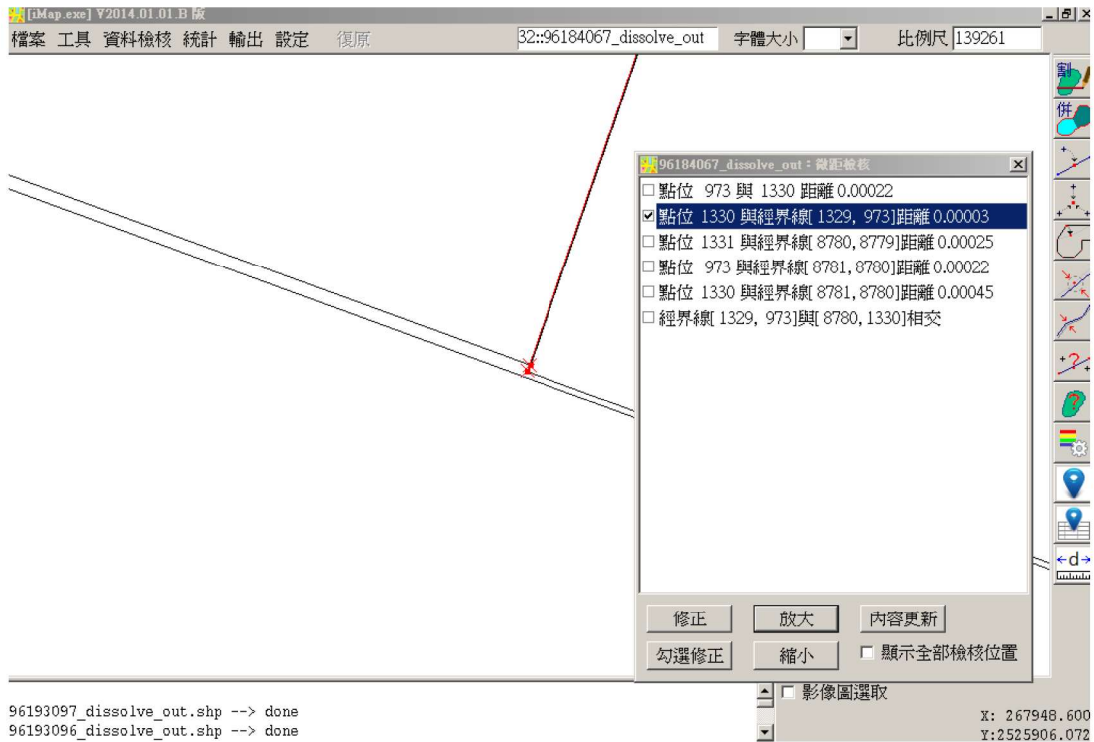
[iMap.exe] V2014.01.01.B 版

檔案 工具 資料檢核 統計 輸出 設定 復原 32::96184067_dissolve_out 字體大小 比例尺 139261

96184067_dissolve_out：微距檢核

☐ 點位 973 與 1330 距離 0.00022
☑ 點位 1330 與經界線[ 1329, 973]距離 0.00003
☐ 點位 1331 與經界線[ 8780, 8779]距離 0.00025
☐ 點位 973 與經界線[ 8781, 8780]距離 0.00022
☐ 點位 1330 與經界線[ 8781, 8780]距離 0.00045
☐ 經界線[ 1329, 973]與[ 8780, 1330]相交

修正 放大 內容更新
勾選修正 縮小 ☐ 顯示全部檢核位置

割 併

☐ 影像圖選取

96193097_dissolve_out.shp --> done
96193096_dissolve_out.shp --> done

X: 267948.600
Y:2525906.072